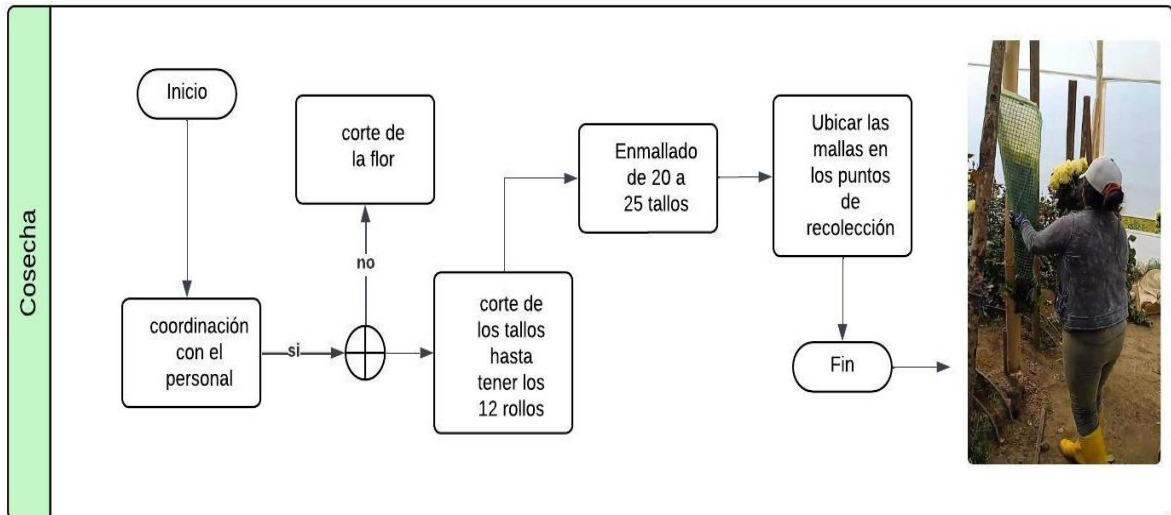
Cosecha

Inicio

coordinación con el personal

si

no

corte de la flor

corte de los tallos hasta tener los 12 rollos

Enmallado de 20 a 25 tallos

Ubicar las mallas en los puntos de recolección

Fin